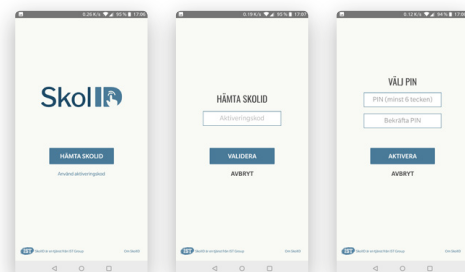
0,20 K/s 95 % 17:06

SkolID

HÄMTA SKOLID

Använd aktiveringskod

IST SkolID är en tjänst från IST Group Om SkolID

0,19 K/s 95 % 17:07

HÄMTA SKOLID

Aktiveringskod

VALIDERA

AVBRYT

IST SkolID är en tjänst från IST Group Om SkolID

0,12 K/s 94 % 17:08

VÄLJ PIN

PIN (minst 6 tecken)

Bekräfta PIN

AKTIVERA

AVBRYT

IST SkolID är en tjänst från IST Group Om SkolID